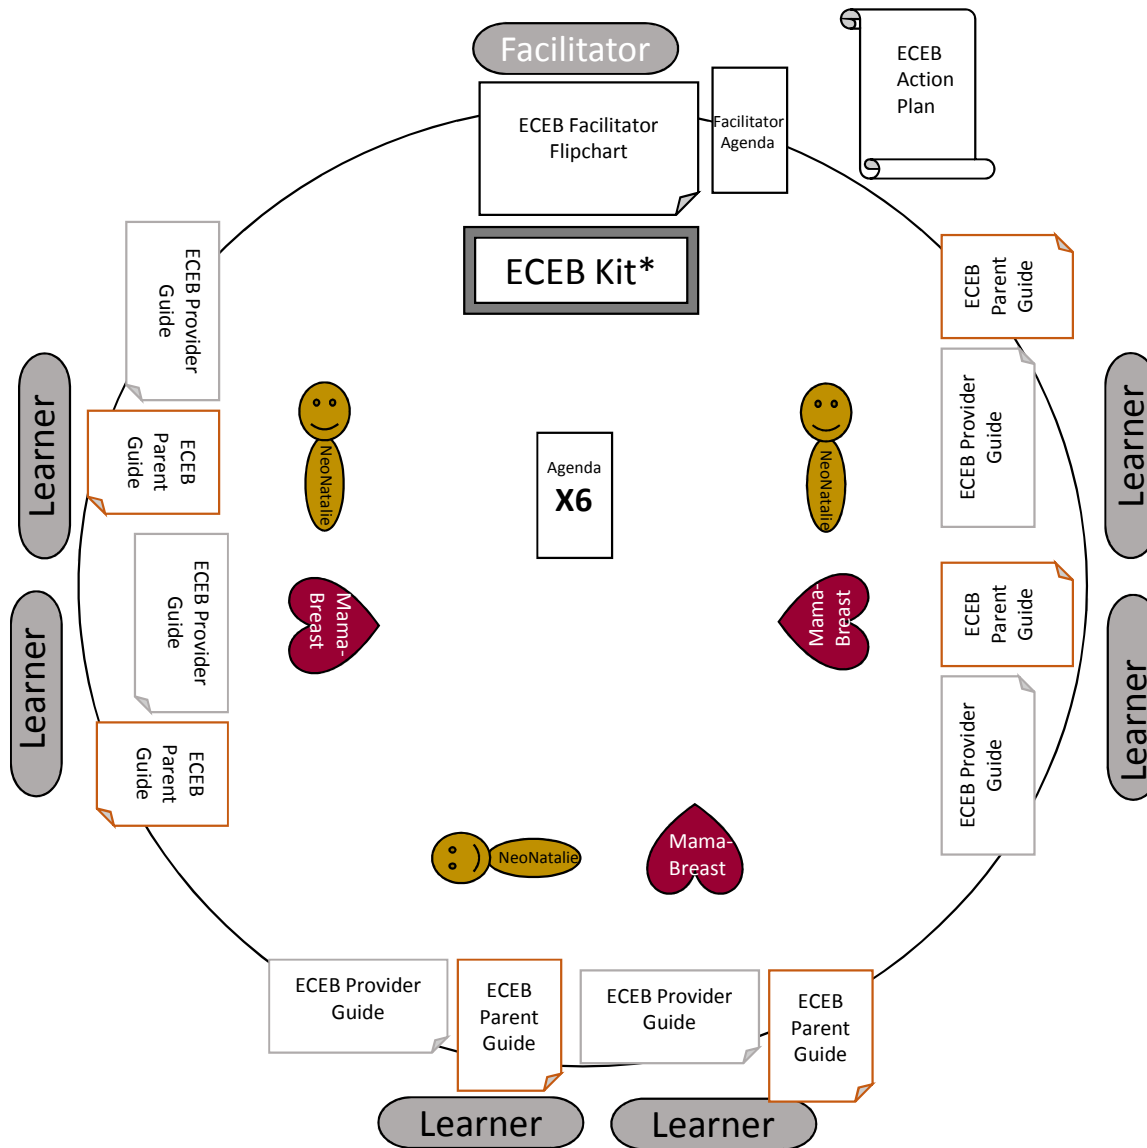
Facilitator

ECEB Facilitator Flipchart

Facilitator Agenda

ECEB Action Plan

ECEB Kit*

ECEB Provider Guide

ECEB Parent Guide

Learner

ECEB Parent Guide

ECEB Provider Guide

Learner

NeoNatalie

NeoNatalie

Agenda X6

Mama-Breast

Mama-Breast

ECEB Provider Guide

ECEB Parent Guide

Learner

ECEB Parent Guide

ECEB Provider Guide

Learner

NeoNatalie

Mama-Breast

ECEB Provider Guide

ECEB Parent Guide

ECEB Provider Guide

ECEB Parent Guide

Learner

Learner